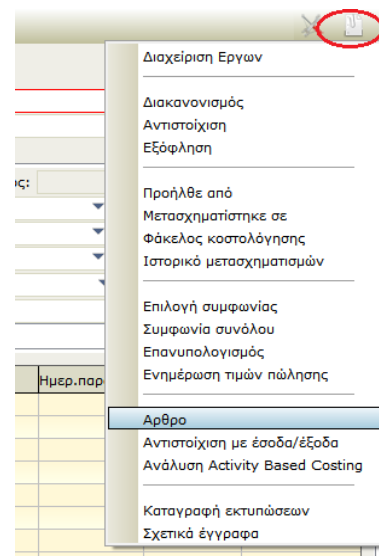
Διαχείριση Εργων

Διακανονισμός
Αντιστοίχιση
Εξόφληση

Προήλθε από
Μετασχηματίστηκε σε
Φάκελος κοστολόγησης
Ιστορικό μετασχηματισμών

Επιλογή συμφωνίας
Συμφωνία συνόλου
Επανυπολογισμός
Ενημέρωση τιμών πώλησης

Αρθρο
Αντιστοίχιση με έσοδα/έξοδα
Ανάλυση Activity Based Costing

Καταγραφή εκτυπώσεων
Σχετικά έγγραφα

ης:
Ημερ.παρ